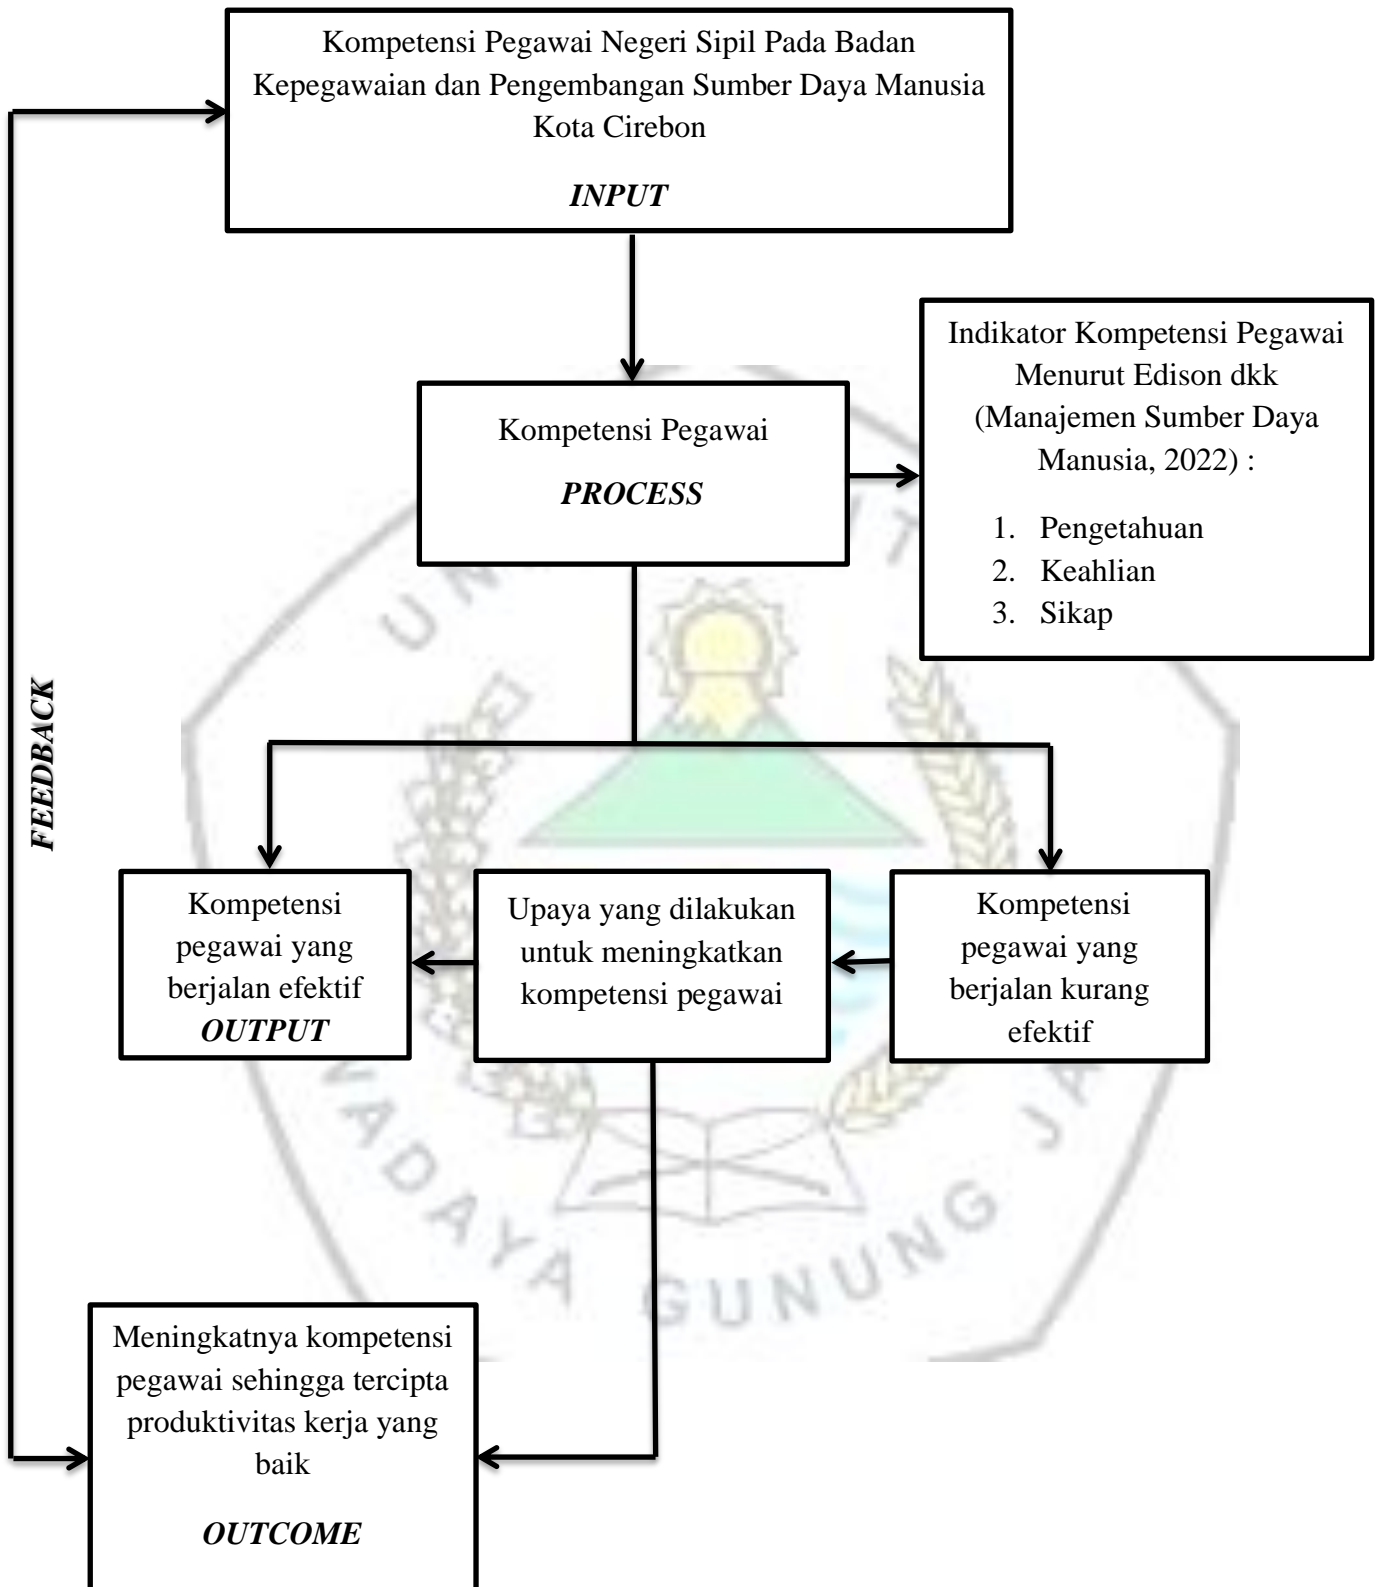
Kompetensi Pegawai Negeri Sipil Pada Badan Kepegawaian dan Pengembangan Sumber Daya Manusia Kota Cirebon

*INPUT*

Kompetensi Pegawai

*PROCESS*

Indikator Kompetensi Pegawai Menurut Edison dkk (Manajemen Sumber Daya Manusia, 2022) :

1. Pengetahuan
2. Keahlian
3. Sikap

*FEEDBACK*

Kompetensi pegawai yang berjalan efektif
*OUTPUT*

Upaya yang dilakukan untuk meningkatkan kompetensi pegawai

Kompetensi pegawai yang berjalan kurang efektif

Meningkatnya kompetensi pegawai sehingga tercipta produktivitas kerja yang baik

*OUTCOME*

UN
ADAYA GUNUNG JA